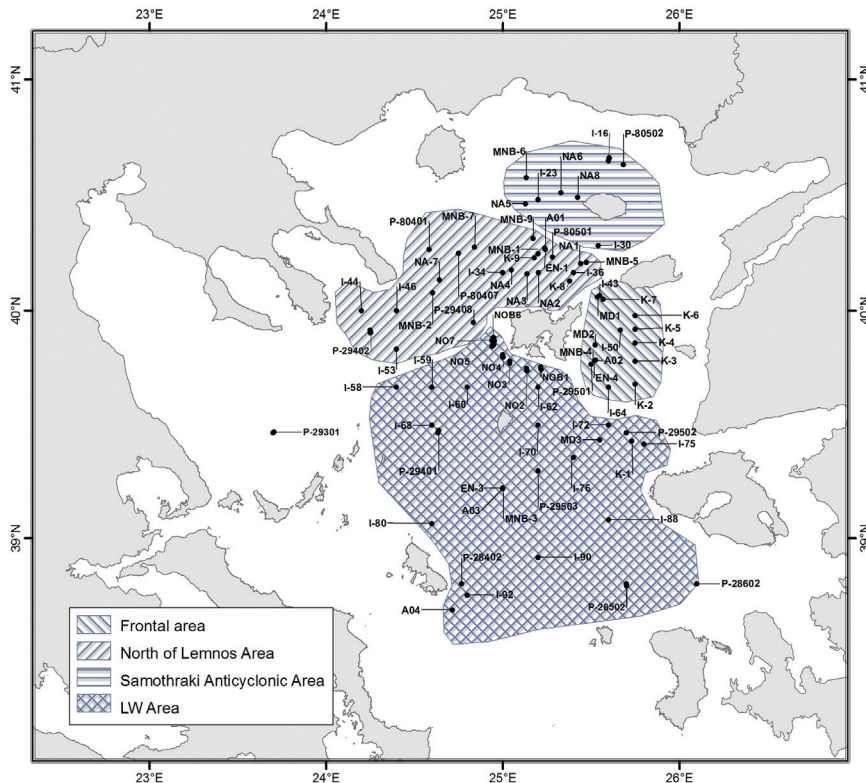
23°E
24°E
25°E
26°E
41°N
41°N
40°N
40°N
39°N
39°N
I-16
P-80502
MNB-6
NA6
I-23
NA8
NA5
MNB-9
A01
P-80401
MNB-7
MNB-1
P-80501
K-9
NA1
I-30
NA-7
I-34
NA4
EN-1
MNB-5
I-36
K-8
I-44
I-46
P-80407
NA3
NA2
I-43
K-7
K-6
MNB-2
P-29408
NOB6
MD1
K-5
K-4
P-29402
NO7
MD2
I-50
I-53
I-59
NO5
NO4
MNB-4
A02
K-3
I-58
NO3
NOB1
EN-4
P-29501
I-60
NO2
I-62
I-64
K-2
P-29301
I-68
I-72
P-29502
MD3
I-75
I-70
K-1
P-29401
I-76
EN-3
A03
P-29503
MNB-3
I-80
I-88
P-28402
I-90
P-28602
I-92
P-28502
A04
Frontal area
North of Lemnos Area
Samothraki Anticyclonic Area
LW Area
23°E
24°E
25°E
26°E